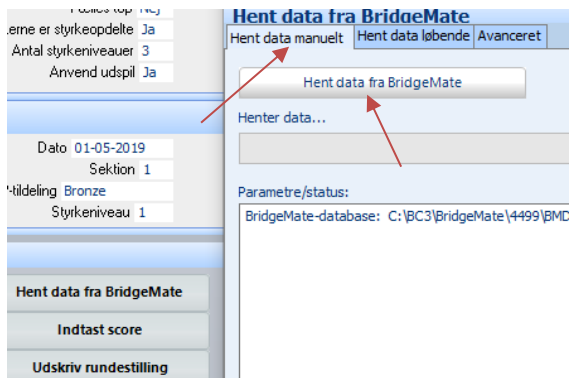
Fælles top Nej
...erne er styrkeopdelte Ja
Antal styrkeniveauer 3
Anvend udspil Ja

Dato 01-05-2019
Sektion 1
...-tildeling Bronze
Styrkeniveau 1

Hent data fra BridgeMate
Indtast score
Udskriv rundestilling

Hent data fra BridgeMate
Hent data manuelt
Hent data løbende
Avanceret
Hent data fra BridgeMate
Henter data...
Parametre/status:
BridgeMate-database: C:\BC3\BridgeMate\4499\BMD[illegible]